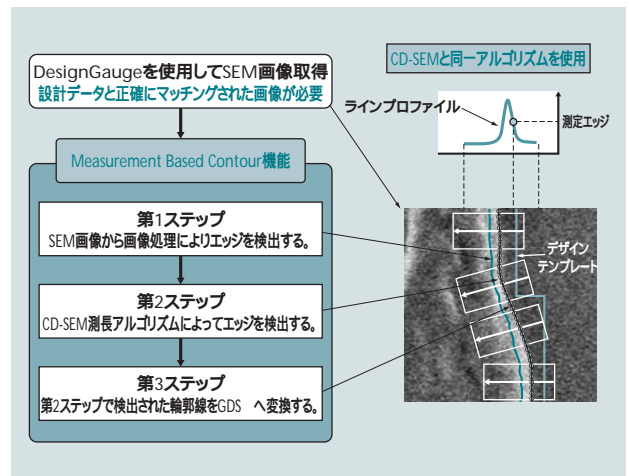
DesignGaugeを使用してSEM画像取得
設計データと正確にマッチングされた画像が必要

Measurement Based Contour機能

第1ステップ
SEM画像から画像処理によりエッジを検出する。

第2ステップ
CD-SEM測長アルゴリズムによってエッジを検出する。

第3ステップ
第2ステップで検出された輪郭線をGDS へ変換する。

CD-SEMと同一アルゴリズムを使用

ラインプロファイル

測定エッジ

デザイン
テンプレート